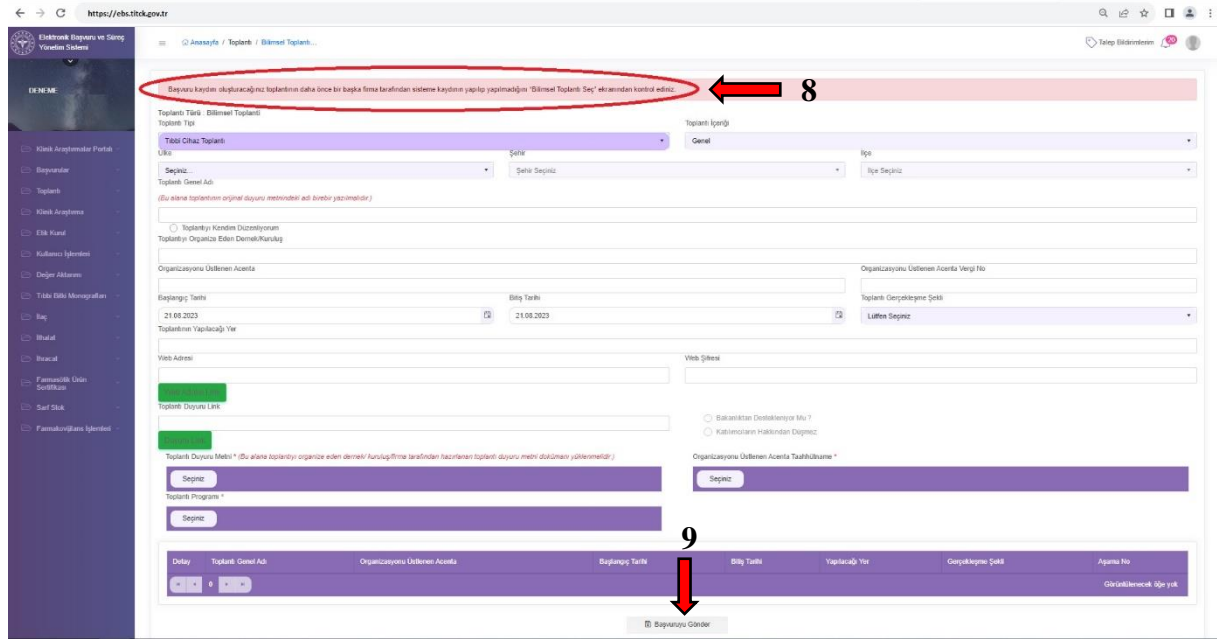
https://ebs.titck.gov.tr

Elektronik Başvuru ve Süreç Yönetim Sistemi

DENEME

Klinik Araştırmalar Portalı
Başvurular
Toplantı
Klinik Araştırma
Etik Kurul
Kullanıcı İşlemleri
Değer Aktarımı
Tıbbi Bilgi Monografları
İlaç
İthalat
İhracat
Farmasötik Ürün Sertifikası
Saif Stok
Farmakovijilans İşlemleri

Anasayfa / Toplantı / Bilimsel Toplantı...

Talep Bildirimlerim

Başvuru kaydını oluşturacağınız toplantının daha önce bir başka firma tarafından sisteme kaydının yapılıp yapılmadığını 'Bilimsel Toplantı Seç' ekranından kontrol ediniz.

8

Toplantı Türü : Bilimsel Toplantı
Toplantı Tipi
Tıbbi Cihaz Toplantı
Toplantı İçeriği
Genel
Ülke
Seçiniz...
Şehir
Şehir Seçiniz
İlçe
İlçe Seçiniz
Toplantı Genel Adı
(Bu alana toplantının orijinal duyuru metnindeki adı birebir yazılmalıdır.)
Toplantıyı Kendim Düzenliyorum
Toplantıyı Organize Eden Dernek/Kuruluş
Organizasyonu Üstlenen Acenta
Organizasyonu Üstlenen Acenta Vergi No
Başlangıç Tarihi
21.08.2023
Bitiş Tarihi
21.08.2023
Toplantı Gerçekleşme Şekli
Lütfen Seçiniz
Toplantının Yapılacağı Yer
Web Adresi
Web Şifresi
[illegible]
Toplantı Duyuru Link
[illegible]
Bakanlıktan Destekleniyor Mu ?
Katılımcıların Haklarından Düşmez
Toplantı Duyuru Metni * (Bu alana toplantıyı organize eden derneki kuruluş/firma tarafından hazırlanan toplantı duyuru metni dokümanı yüklenmelidir.)
Seçiniz
Organizasyonu Üstlenen Acenta Taahhütname *
Seçiniz
Toplantı Programı *
Seçiniz

9

| Detay | Toplantı Genel Adı | Organizasyonu Üstlenen Acenta | Başlangıç Tarihi | Bitiş Tarihi | Yapılacağı Yer | Gerçekleşme Şekli | Aşama No |
|---|---|---|---|---|---|---|---|

0
Görüntülenecek öğe yok

Başvuruyu Gönder